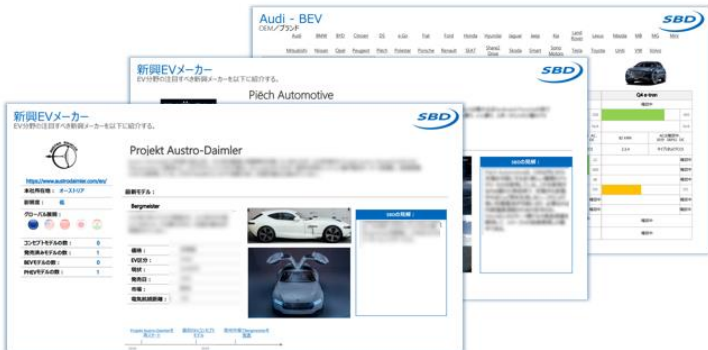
Audi - BEV
OEM／ブランド
Audi BMW BYD Citroen DS e.Go Fiat Ford Honda Hyundai Jaguar Jeep Kia Land Rover Lexus Mazda MB MG Mini
Mitsubishi Nissan Opel Peugeot Piëch Polestar Porsche Renault SEAT Sheng Shiwei Skoda Smart Sono Motors Tesla Toyota Unit VW Volvo
SBD
Q4 e-tron

新興EVメーカー
EV分野の注目すべき新興メーカーを以下に紹介する。
SBD
Piëch Automotive

新興EVメーカー
EV分野の注目すべき新興メーカーを以下に紹介する。
SBD
https://www.austrodaimler.com/en/
本社所在地： オーストリア
新規度： 低
グローバル展開：
コンセプトモデルの数： 0
発売済モデルの数： 1
BEVモデルの数： 1
PHEVモデルの数： 0
Projekt Austro-Daimler
最新モデル：
Bergmeister
標準：
EV区分：
電池：
発売日：
市場：
電気航続距離：
SBDの見解：
SBDの見解：
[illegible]